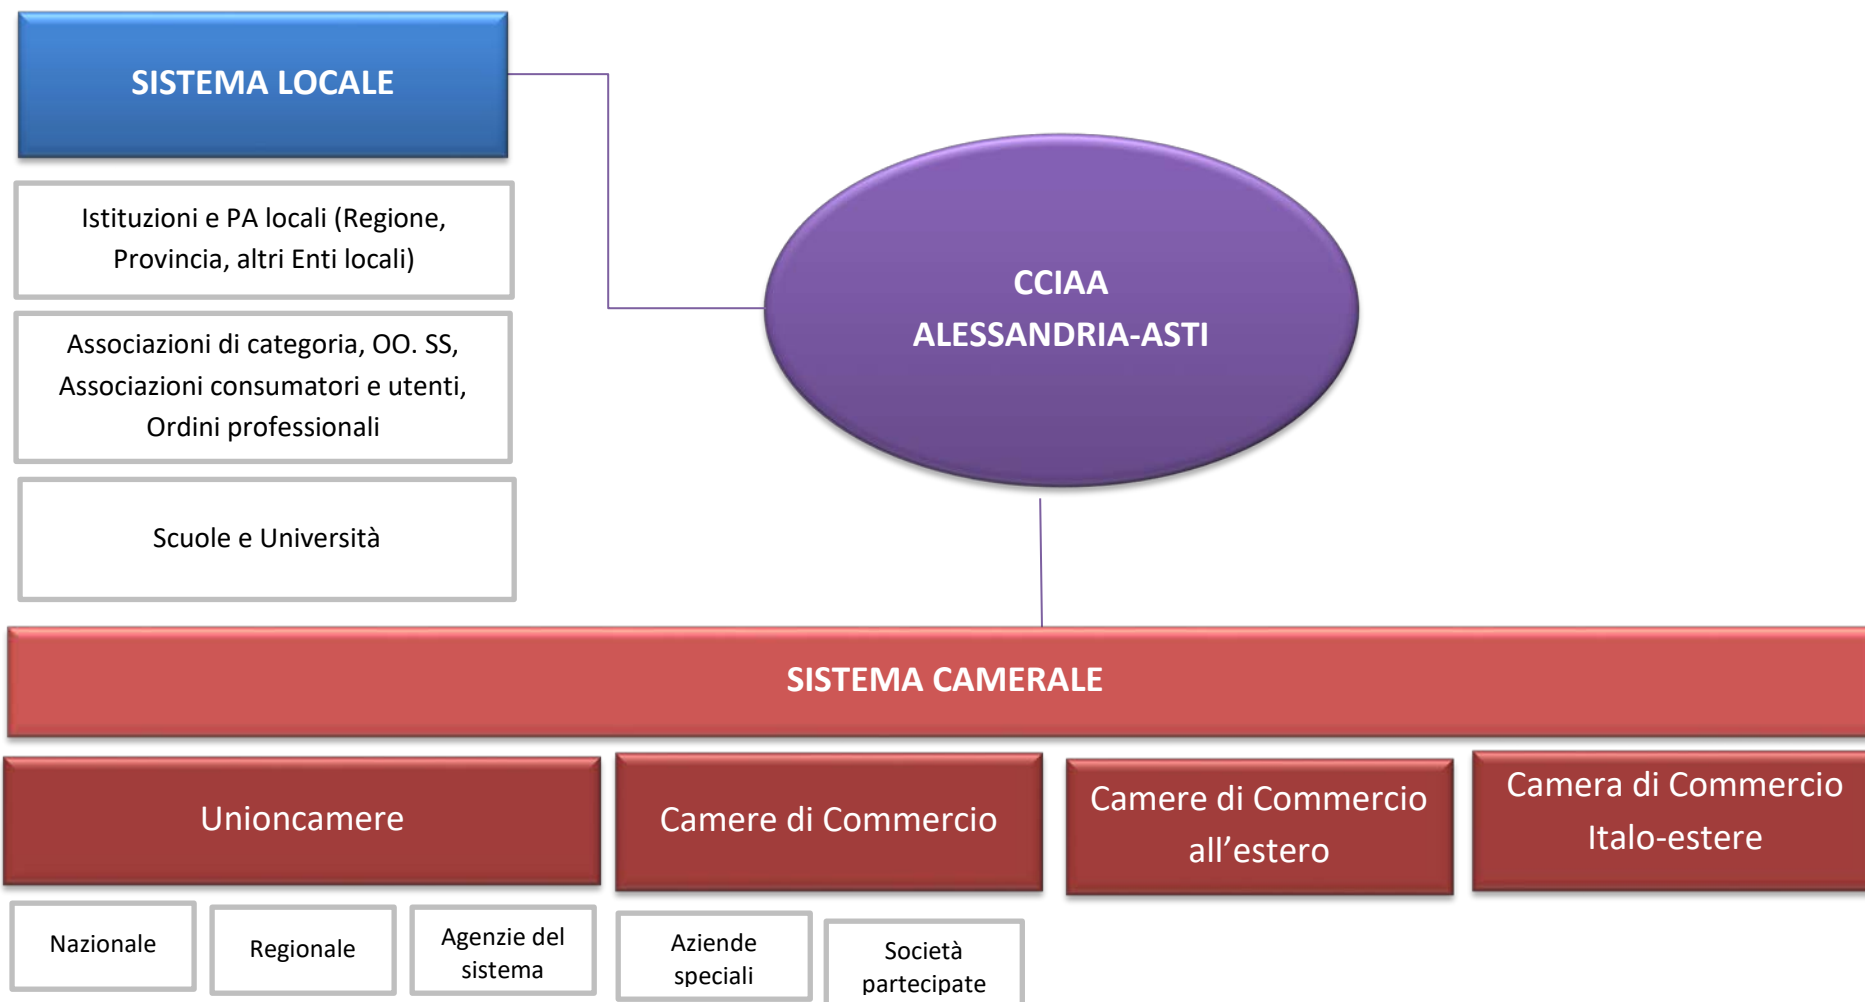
SISTEMA LOCALE

Istituzioni e PA locali (Regione, Provincia, altri Enti locali)

Associazioni di categoria, OO. SS, Associazioni consumatori e utenti, Ordini professionali

Scuole e Università

CCIAA ALESSANDRIA-ASTI

SISTEMA CAMERALE

Unioncamere

Camere di Commercio

Camere di Commercio all’estero

Camera di Commercio Italo-estere

Nazionale

Regionale

Agenzie del sistema

Aziende speciali

Società partecipate